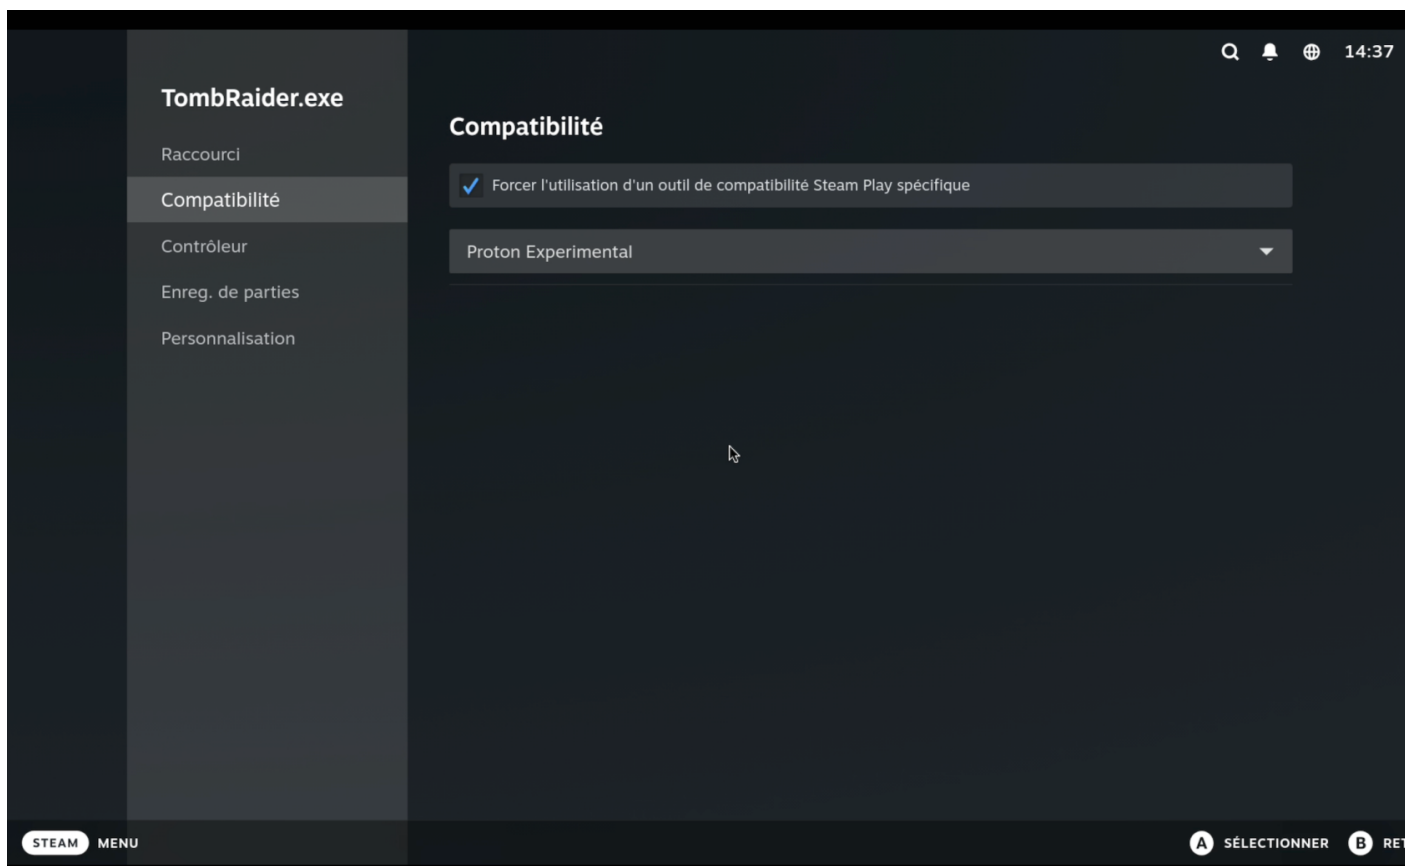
14:37

TombRaider.exe

Raccourci

Compatibilité

Contrôleur

Enreg. de parties

Personnalisation

Compatibilité

Forcer l'utilisation d'un outil de compatibilité Steam Play spécifique

Proton Experimental

STEAM MENU

A SÉLECTIONNER B RE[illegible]